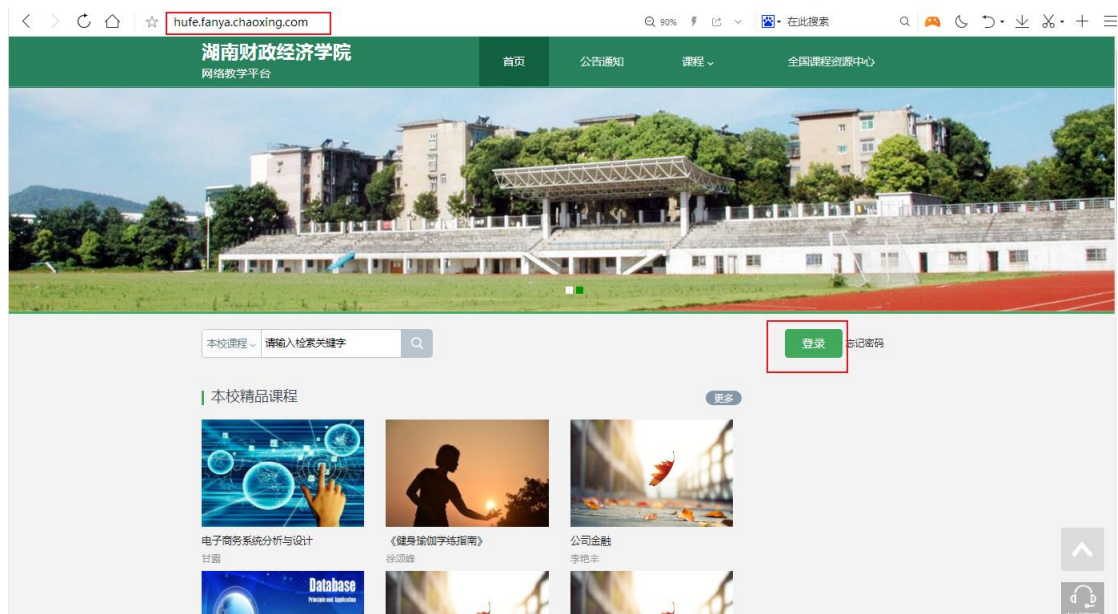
hufe.fanya.chaoxing.com

90%

在此搜索

湖南财政经济学院
网络教学平台

首页
公告通知
课程
全国课程资源中心

本校课程
请输入检索关键字

登录
忘记密码

本校精品课程
更多

电子商务系统分析与设计
甘露

《健身瑜伽字练指南》
徐颂峰

公司金融
李艳丰

Database
Principle and Application